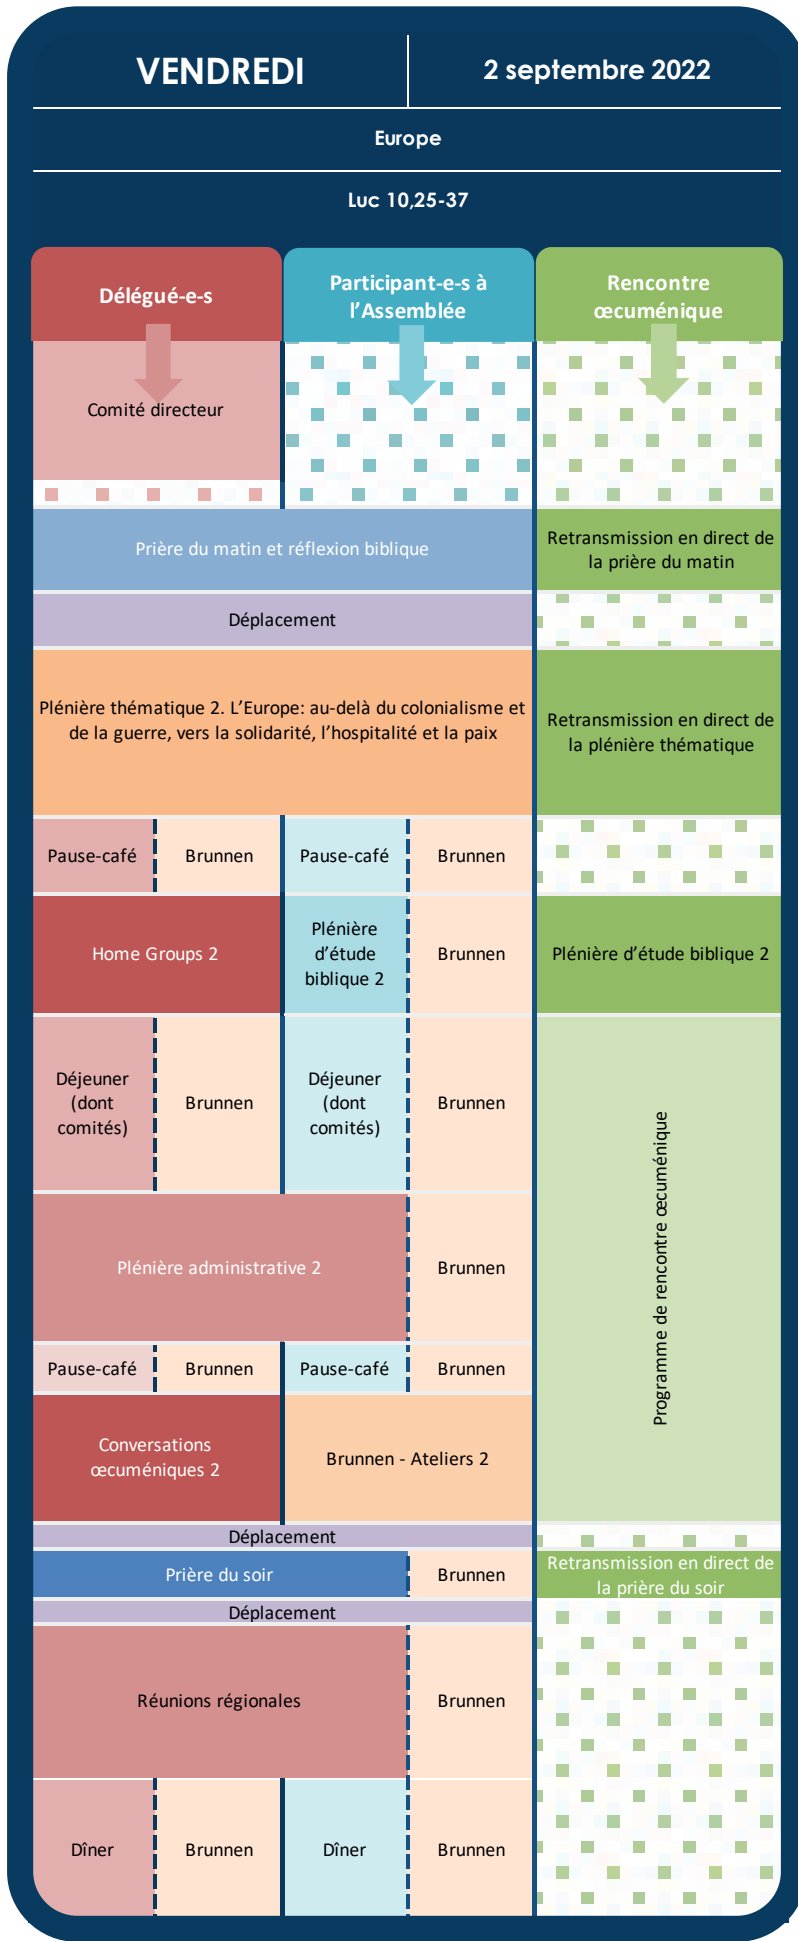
VENDREDI

2 septembre 2022

Europe

Luc 10,25-37

Délégué-e-s

Participant-e-s à l'Assemblée

Rencontre œcuménique

Comité directeur

Prière du matin et réflexion biblique

Retransmission en direct de la prière du matin

Déplacement

Plénière thématique 2. L'Europe: au-delà du colonialisme et de la guerre, vers la solidarité, l'hospitalité et la paix

Retransmission en direct de la plénière thématique

Pause-café

Brunnen

Pause-café

Brunnen

Home Groups 2

Plénière d'étude biblique 2

Brunnen

Plénière d'étude biblique 2

Déjeuner (dont comités)

Brunnen

Déjeuner (dont comités)

Brunnen

Programme de rencontre œcuménique

Plénière administrative 2

Brunnen

Pause-café

Brunnen

Pause-café

Brunnen

Conversations œcuméniques 2

Brunnen - Ateliers 2

Déplacement

Prière du soir

Brunnen

Retransmission en direct de la prière du soir

Déplacement

Réunions régionales

Brunnen

Dîner

Brunnen

Dîner

Brunnen